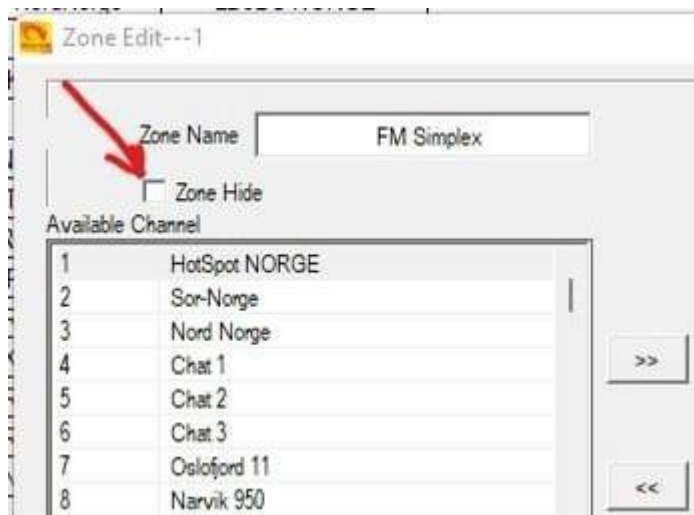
Zone Edit---1

Zone Name FM Simplex

Zone Hide

Available Channel

| | |
|---|---|
| 1 | HotSpot NORGE |
| 2 | Sor-Norge |
| 3 | Nord Norge |
| 4 | Chat 1 |
| 5 | Chat 2 |
| 6 | Chat 3 |
| 7 | Oslofjord 11 |
| 8 | Narvik 950 |

>>

<<